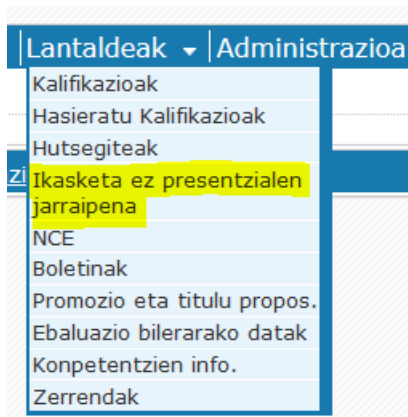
Lantaldeak ▾ Administrazioa

Kalifikazioak
Hasieratu Kalifikazioak
Hutsegiteak
Ikasketa ez presentzialen jarraipena
NCE
Boletinak
Promozio eta titulu propos.
Ebaluazio bilerarako datak
Konpetentzien info.
Zerrendak

zi